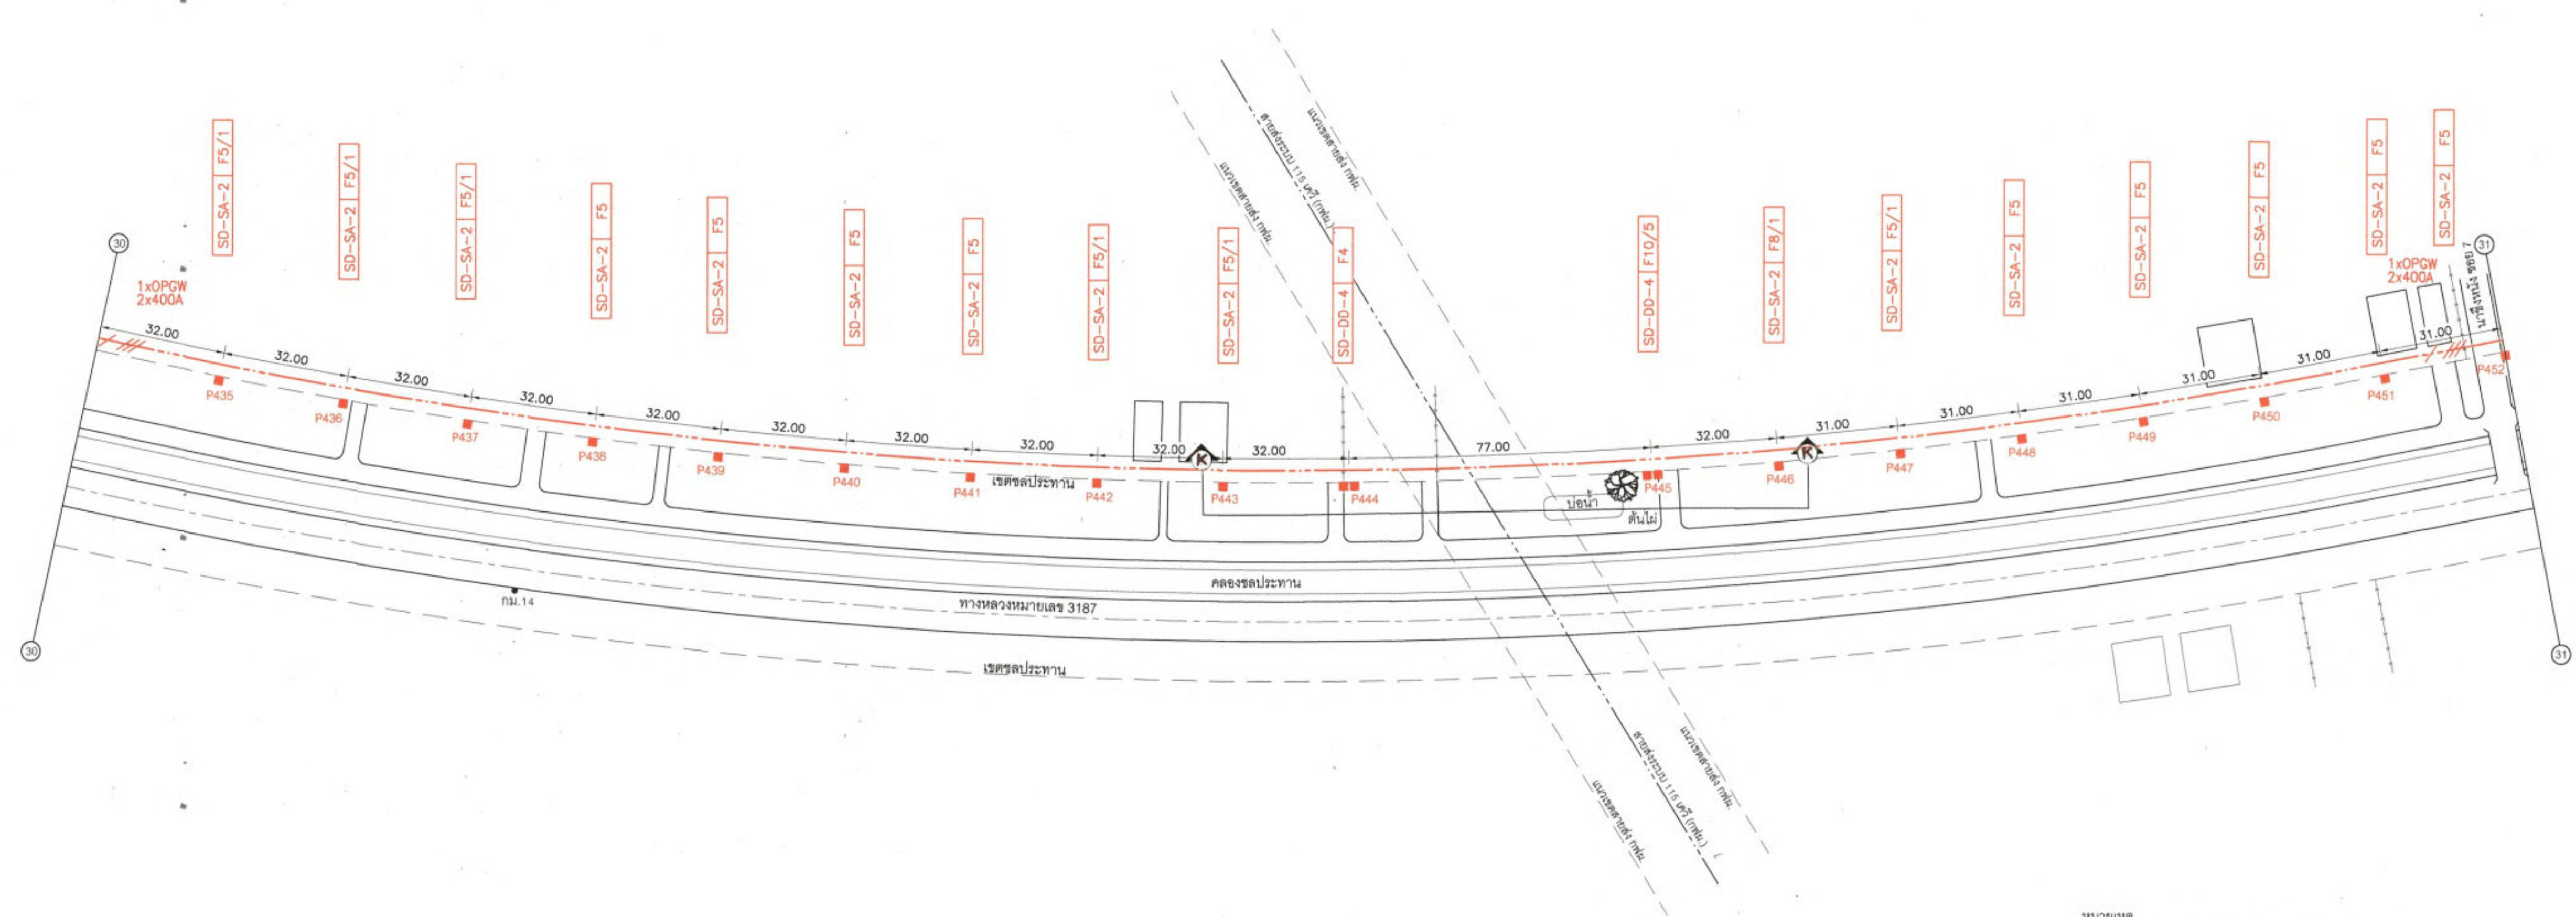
SD-SA-2 F5/1
SD-SA-2 F5/1
SD-SA-2 F5/1
SD-SA-2 F5
SD-SA-2 F5
SD-SA-2 F5
SD-SA-2 F5
SD-SA-2 F5/1
SD-SA-2 F5/1
SD-DD-4 F4
SD-DD-4 F10/5
SD-SA-2 F8/1
SD-SA-2 F5/1
SD-SA-2 F5
SD-SA-2 F5
SD-SA-2 F5
SD-SA-2 F5
SD-SA-2 F5

30
1xOPGW
2x400A
32.00
32.00
32.00
32.00
32.00
32.00
32.00
32.00
32.00
32.00
77.00
32.00
31.00
31.00
31.00
31.00
31.00
31.00
1xOPGW
2x400A
31

P435
P436
P437
P438
P439
P440
P441
P442
P443
P444
P445
P446
P447
P448
P449
P450
P451
P452

K
K

เขตชลประทาน
บ่อน้ำ
ต้นไม้
คลองชลประทาน
กม.14
ทางหลวงหมายเลข 3187
เขตชลประทาน

แนวเขตสายส่ง กฟผ.
สายส่งระบบ 115 เควี (กฟผ.)
แนวเขตสายส่ง กฟผ.
แนวเขตสายส่ง กฟผ.
สายส่งระบบ 115 เควี (กฟผ.)
แนวเขตสายส่ง กฟผ.
นาทับพนัง ซอย 7

30
31